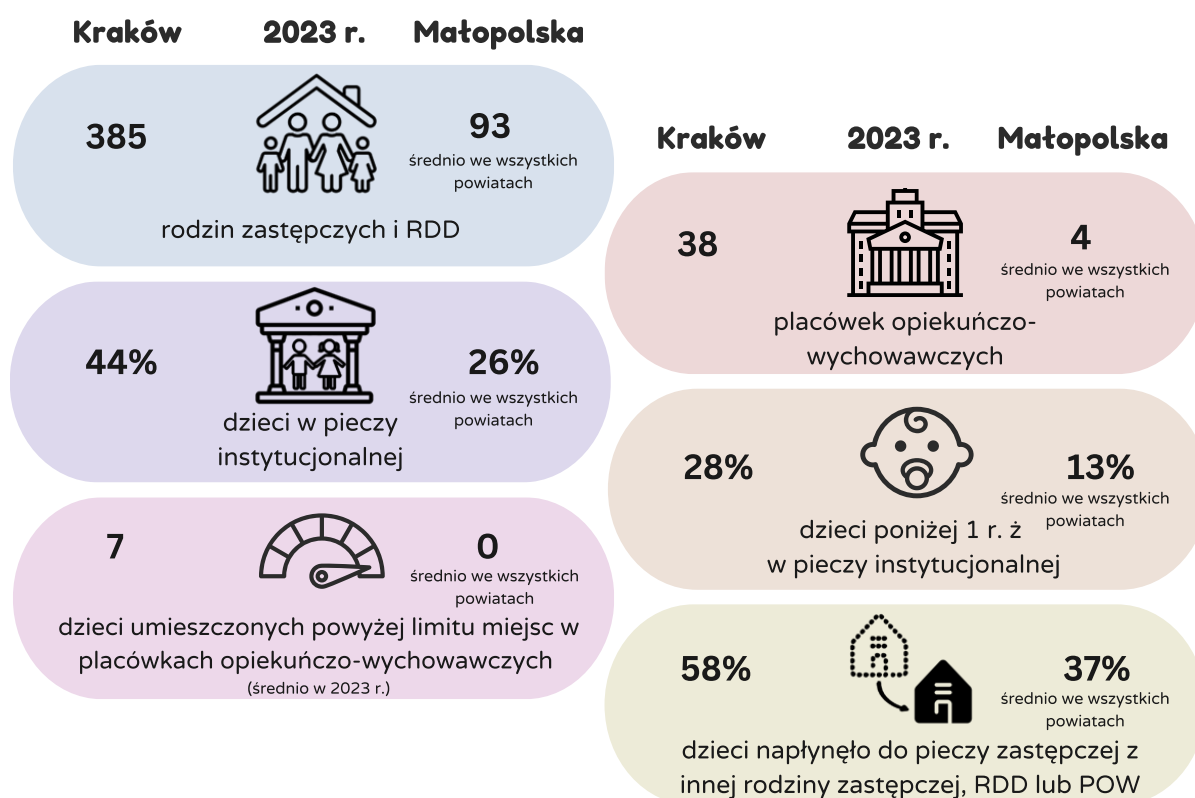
Kraków 2023 r. Małopolska

385

93
średnio we wszystkich powiatach

rodzin zastępczych i RDD

44%

26%
średnio we wszystkich powiatach

dzieci w pieczy instytucjonalnej

7

0
średnio we wszystkich powiatach

dzieci umieszczonych powyżej limitu miejsc w placówkach opiekuńczo-wychowawczych
(średnio w 2023 r.)

Kraków 2023 r. Małopolska

38

4
średnio we wszystkich powiatach

placówek opiekuńczo-wychowawczych

28%

13%
średnio we wszystkich powiatach

dzieci poniżej 1 r. ż w pieczy instytucjonalnej

58%

37%
średnio we wszystkich powiatach

dzieci napłynęło do pieczy zastępczej z innej rodziny zastępczej, RDD lub POW